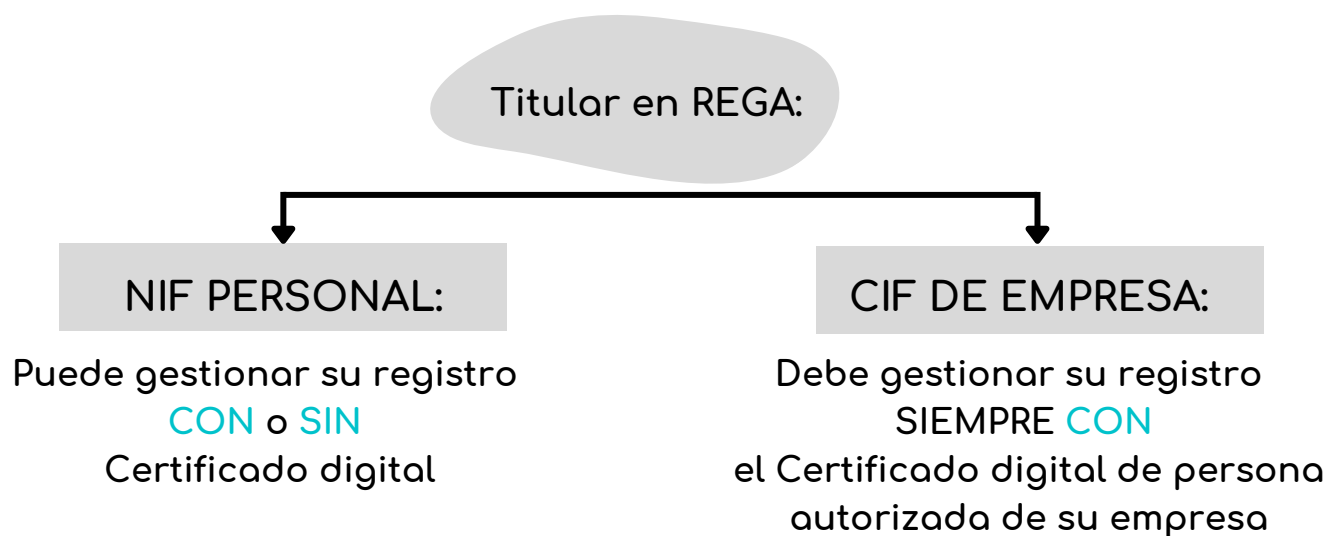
Titular en REGA:

NIF PERSONAL:

Puede gestionar su registro CON o SIN Certificado digital

CIF DE EMPRESA:

Debe gestionar su registro SIEMPRE CON el Certificado digital de persona autorizada de su empresa